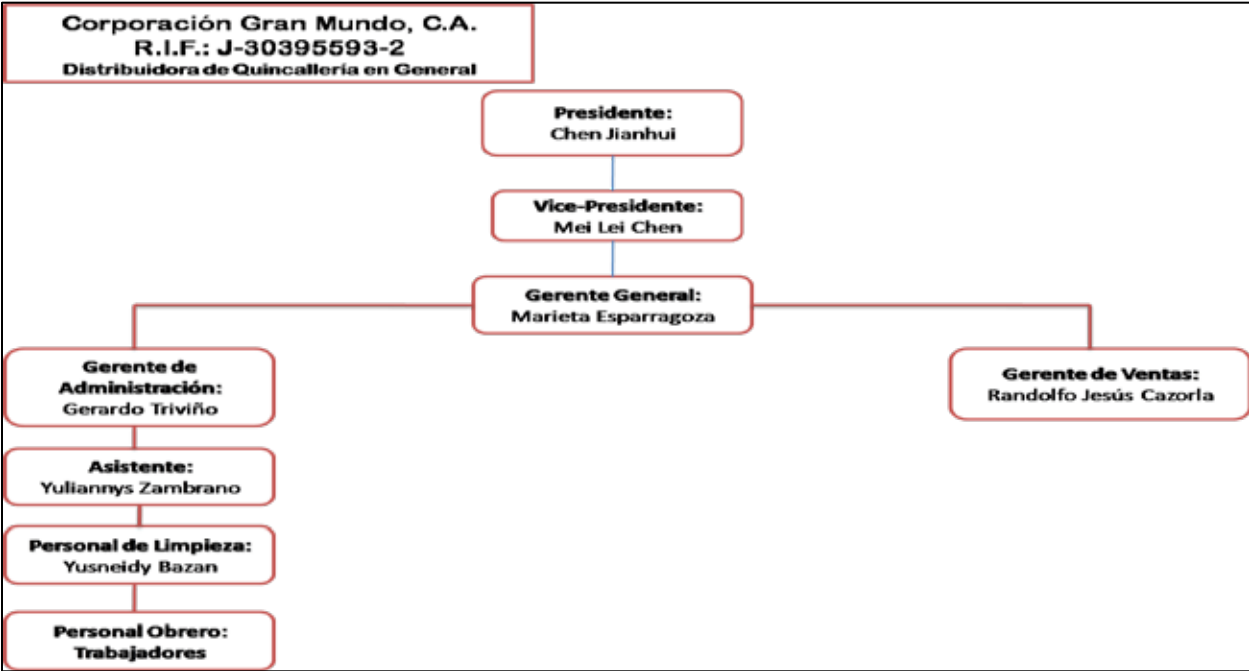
Corporación Gran Mundo, C.A.
R.I.F.: J-30395593-2
Distribuidora de Quincallería en General

Presidente:
Chen Jianhui

Vice-Presidente:
Mei Lei Chen

Gerente General:
Marieta Esparragoza

Gerente de Administración:
Gerardo Triviño

Gerente de Ventas:
Randolfo Jesús Cazorla

Asistente:
Yuliannys Zambrano

Personal de Limpieza:
Yusneidy Bazan

Personal Obrero:
Trabajadores